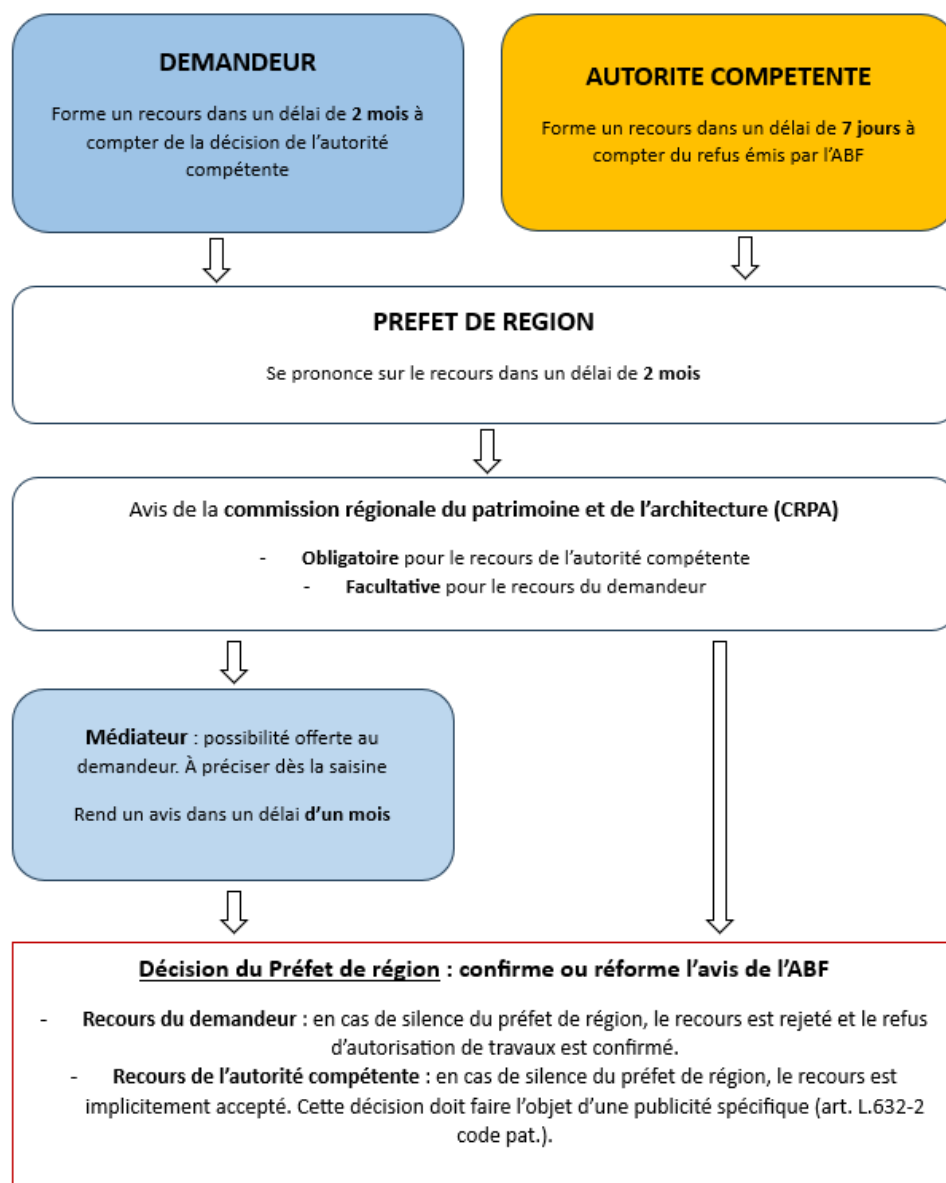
DEMANDEUR

Forme un recours dans un délai de 2 mois à compter de la décision de l'autorité compétente

AUTORITE COMPETENTE

Forme un recours dans un délai de 7 jours à compter du refus émis par l'ABF

PREFET DE REGION

Se prononce sur le recours dans un délai de 2 mois

Avis de la commission régionale du patrimoine et de l'architecture (CRPA)

- Obligatoire pour le recours de l'autorité compétente
- Facultative pour le recours du demandeur

Médiateur : possibilité offerte au demandeur. À préciser dès la saisine

Rend un avis dans un délai d'un mois

Décision du Préfet de région : confirme ou réforme l'avis de l'ABF

- Recours du demandeur : en cas de silence du préfet de région, le recours est rejeté et le refus d'autorisation de travaux est confirmé.
- Recours de l'autorité compétente : en cas de silence du préfet de région, le recours est implicitement accepté. Cette décision doit faire l'objet d'une publicité spécifique (art. L.632-2 code pat.).